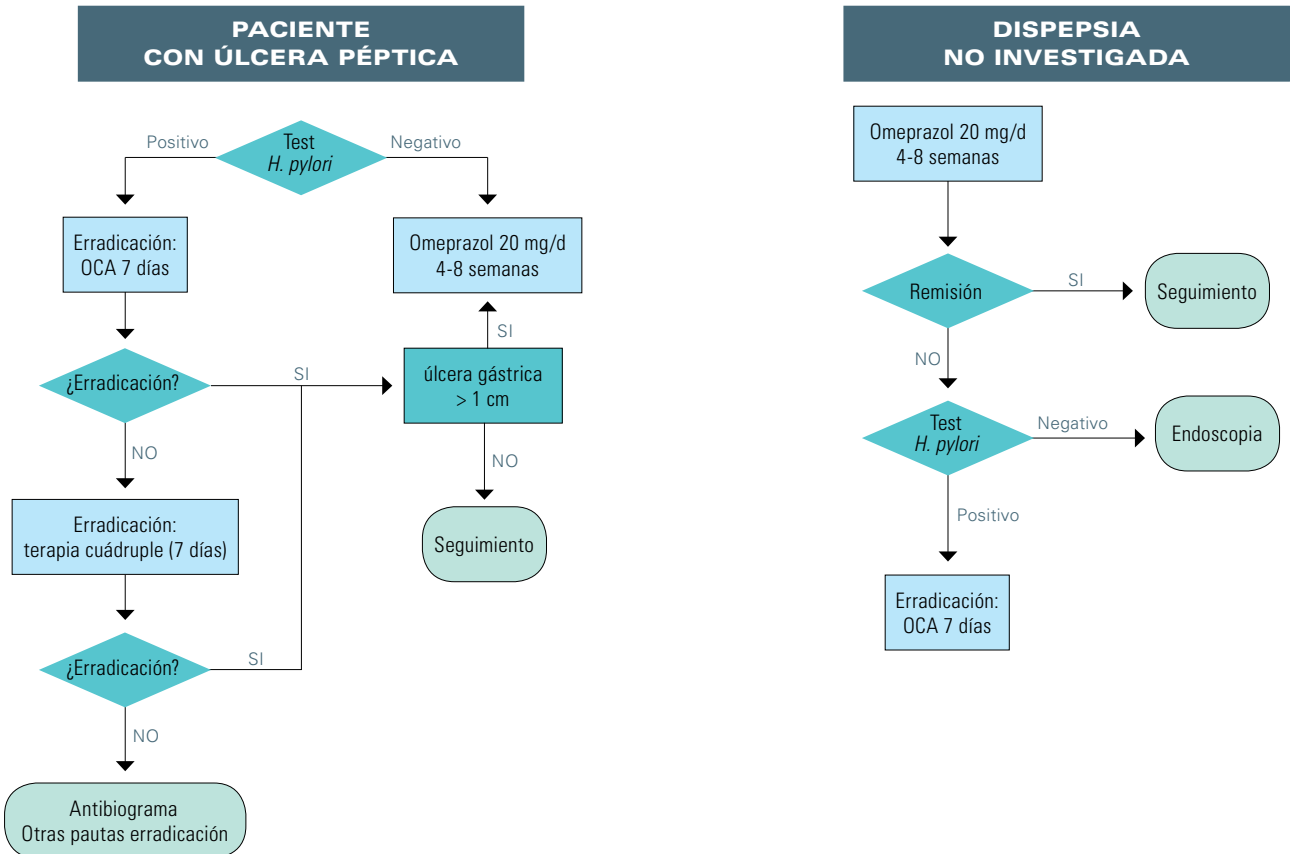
PACIENTE
CON ÚLCERA PÉPTICA

Test
H. pylori

Positivo

Negativo

Erradicación:
OCA 7 días

Omeprazol 20 mg/d
4-8 semanas

SI

¿Erradicación?

SI

úlcera gástrica
> 1 cm

NO

NO

Erradicación:
terapia cuádruple (7 días)

Seguimiento

¿Erradicación?

SI

NO

Antibiograma
Otras pautas erradicación

DISPEPSIA
NO INVESTIGADA

Omeprazol 20 mg/d
4-8 semanas

Remisión

SI

Seguimiento

NO

Test
H. pylori

Negativo

Endoscopia

Positivo

Erradicación:
OCA 7 días